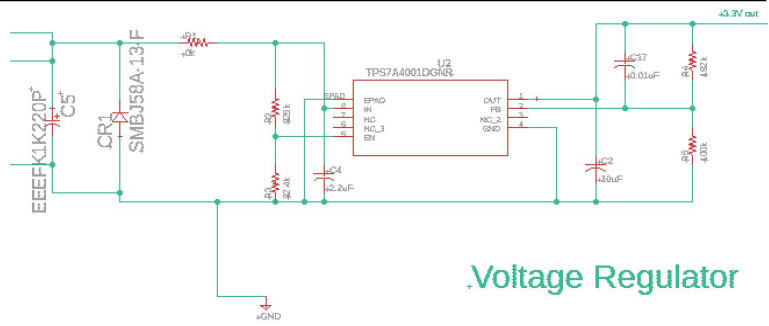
+3.3V out

R1
0k

U2
TPS7A4001DGNR

EPAD
EPAD
8 IN
7 NC
6 NC_3
5 EN

OUT 1
FB 2
NC_2 3
GND 4

C17
0.01uF

R4
182k

R5
100k

C2
10uF

C5
EEEFK1K220P

CR1
SMBJ58A-13-F

R2
825k

R3
82.4k

C4
2.2uF

GND

Voltage Regulator